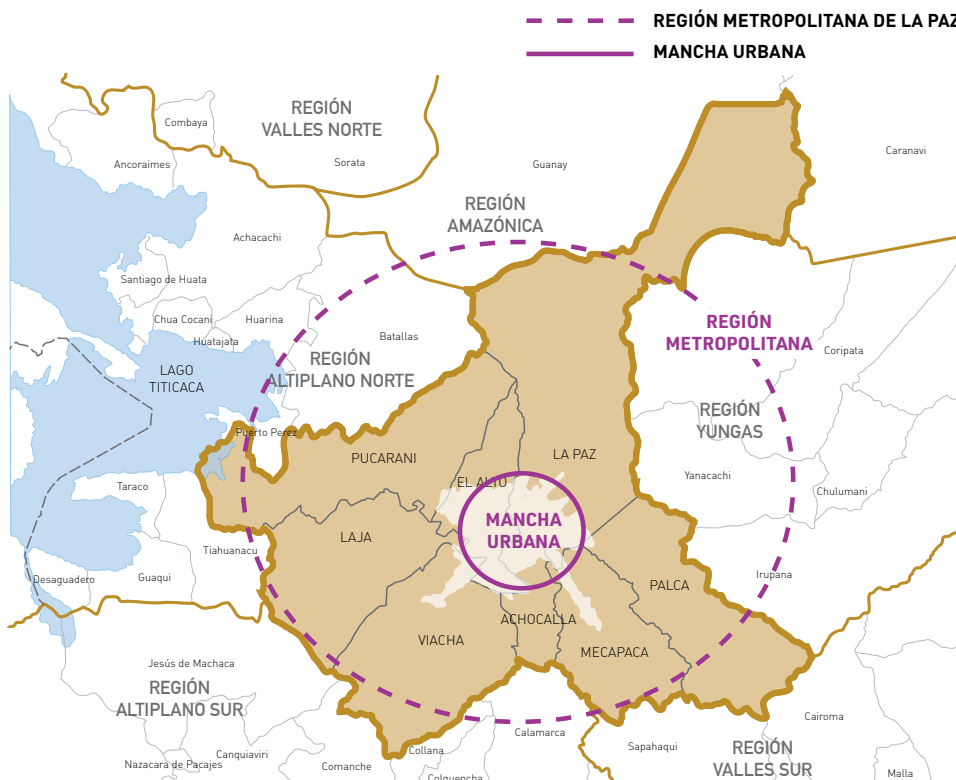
REGIÓN METROPOLITANA DE LA PAZ
MANCHA URBANA

REGIÓN VALLES NORTE
Combaya
Ancoraimes
Sorata
Guanay
Caranavi
REGIÓN AMAZÓNICA
Achacachi
Santiago de Huata
Chua Cocani
Huarina
Huatajata
Batallas
LAGO TITICACA
REGIÓN ALTIPLANO NORTE
REGIÓN METROPOLITANA
Coripata
REGIÓN YUNGAS
Puerto Perez
PUCARANI
EL ALTO
LA PAZ
Yanacachi
Chulumani
Taraco
LAJA
MANCHA URBANA
Tiahuanacu
Irupana
Desaguadero
Guaqui
PALCA
VIACHA
ACHOCALLA
MECAPACA
Jesús de Machaca
REGIÓN ALTIPLANO SUR
Cairoma
Canquiaviri
Collana
Calamarca
Sapahaqui
REGIÓN VALLES SUR
Nazacara de Pacajes
Comanche
Colquencha
Malla